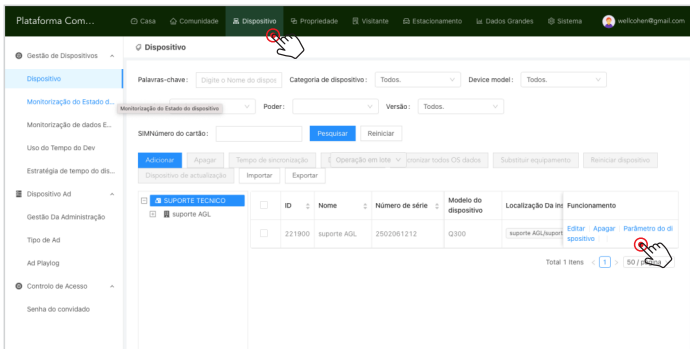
Plataforma Com... Casa Comunidade Dispositivo Propriedade Visitante Estacionamento Dados Grandes Sistema wellcohen@gmail.com

Gestão de Dispositivos
Dispositivo
Monitorização do Estado d...
Monitorização de dados E...
Uso do Tempo do Dev
Estratégia de tempo do dis...
Dispositivo Ad
Gestão Da Administração
Tipo de Ad
Ad Playlog
Controlo de Acesso
Senha do convidado

Dispositivo

Palavras-chave: Digite o Nome do dispos Categoria de dispositivo: Todos. Device model: Todos.

Monitorização do Estado do dispositivo Poder: Versão: Todos.

SIMNúmero do cartão: Pesquisar Reiniciar

Adicionar Apagar Tempo de sincronização Operação em lote Sincronizar todos OS dados Substituir equipamento Reiniciar dispositivo
Dispositivo de actualização Importar Exportar

SUPORTE TECNICO
suporte AGL

| | ID | Nome | Número de série | Modelo do dispositivo | Localização Da ins | Funcionamento |
|---|---|---|---|---|---|---|
| | 221900 | suporte AGL | 2502061212 | Q300 | suporte AGL/supor | Editar Apagar Parâmetro do dispositivo |

Total 1 itens < 1 > 50 / página